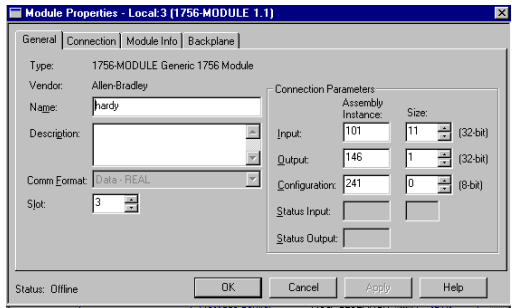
Module Properties - Local:3 (1756-MODULE 1.1)

General | Connection | Module Info | Backplane

Type: 1756-MODULE Generic 1756 Module

Vendor: Allen-Bradley

Name: hardy

Description:

Comm Format: Data - REAL

Slot: 3

Connection Parameters

| | Assembly Instance: | Size: | |
|---|---|---|---|
| Input: | 101 | 11 | (32-bit) |
| Output: | 146 | 1 | (32-bit) |
| Configuration: | 241 | 0 | (8-bit) |
| Status Input: | | | |
| Status Output: | | | |

Status: Offline

OK | Cancel | Apply | Help